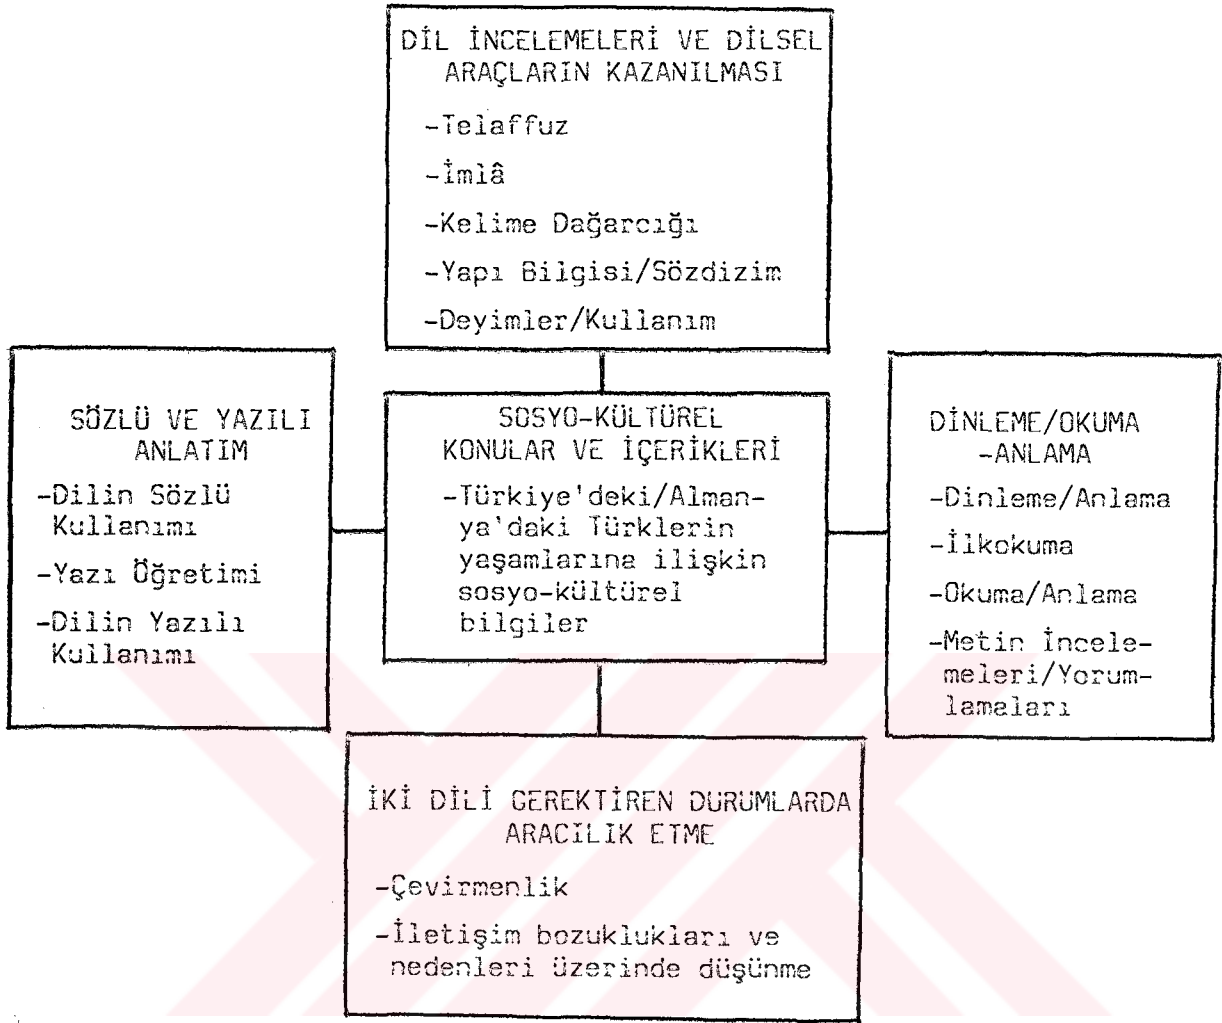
DİL İNCELEMELERİ VE DİLSEL ARAÇLARIN KAZANILMASI

-Telaffuz

-İmlâ

-Kelime Dağarcığı

-Yapı Bilgisi/Sözdizim

-Deyimler/Kullanım

SÖZLÜ VE YAZILI ANLATIM

-Dilin Sözlü Kullanımı

-Yazı Öğretimi

-Dilin Yazılı Kullanımı

SOSYO-KÜLTÜREL KONULAR VE İÇERİKLERİ

-Türkiye'deki/Almanya'daki Türklerin yaşamlarına ilişkin sosyo-kültürel bilgiler

DİNLEME/OKUMA -ANLAMA

-Dinleme/Anlama

-İlkokuma

-Okuma/Anlama

-Metin İncelemeleri/Yorumlamaları

İKİ DİLİ GEREKTİREN DURUMLARDA ARACILIK ETME

-Çevirmenlik

-İletişim bozuklukları ve nedenleri üzerinde düşünme